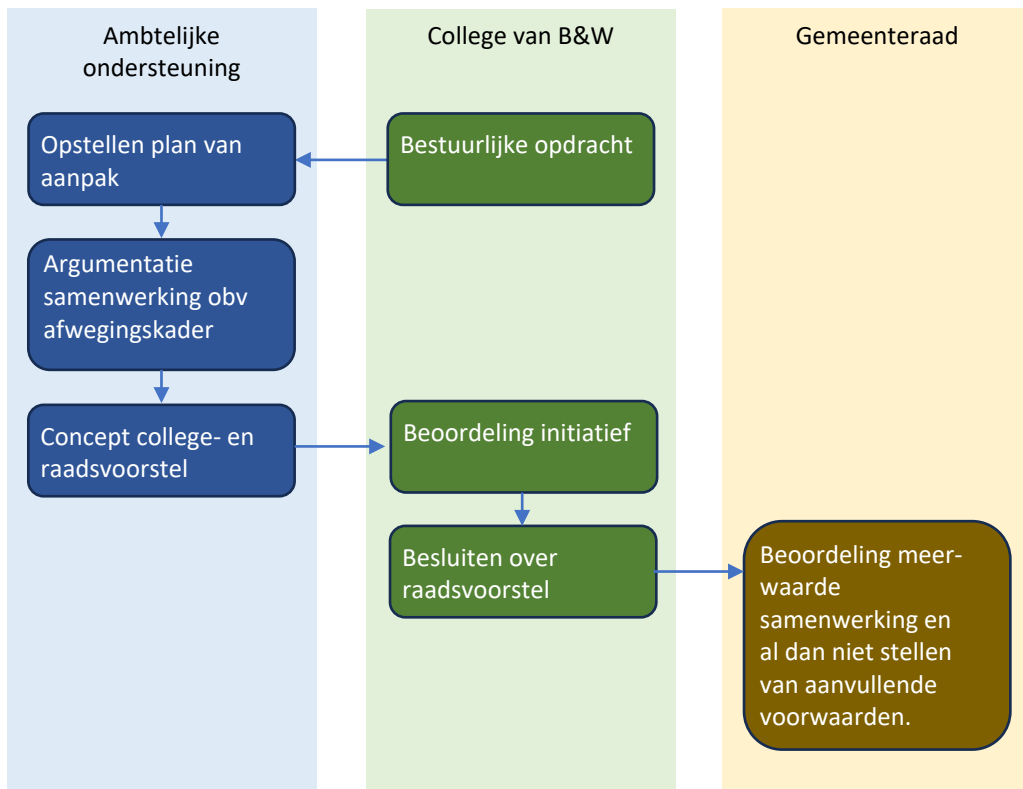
Ambtelijke ondersteuning

College van B&W

Gemeenteraad

Opstellen plan van aanpak

Bestuurlijke opdracht

Argumentatie samenwerking obv afwegingskader

Concept college- en raadsvoorstel

Beoordeling initiatief

Besluiten over raadsvoorstel

Beoordeling meerwaarde samenwerking en al dan niet stellen van aanvullende voorwaarden.